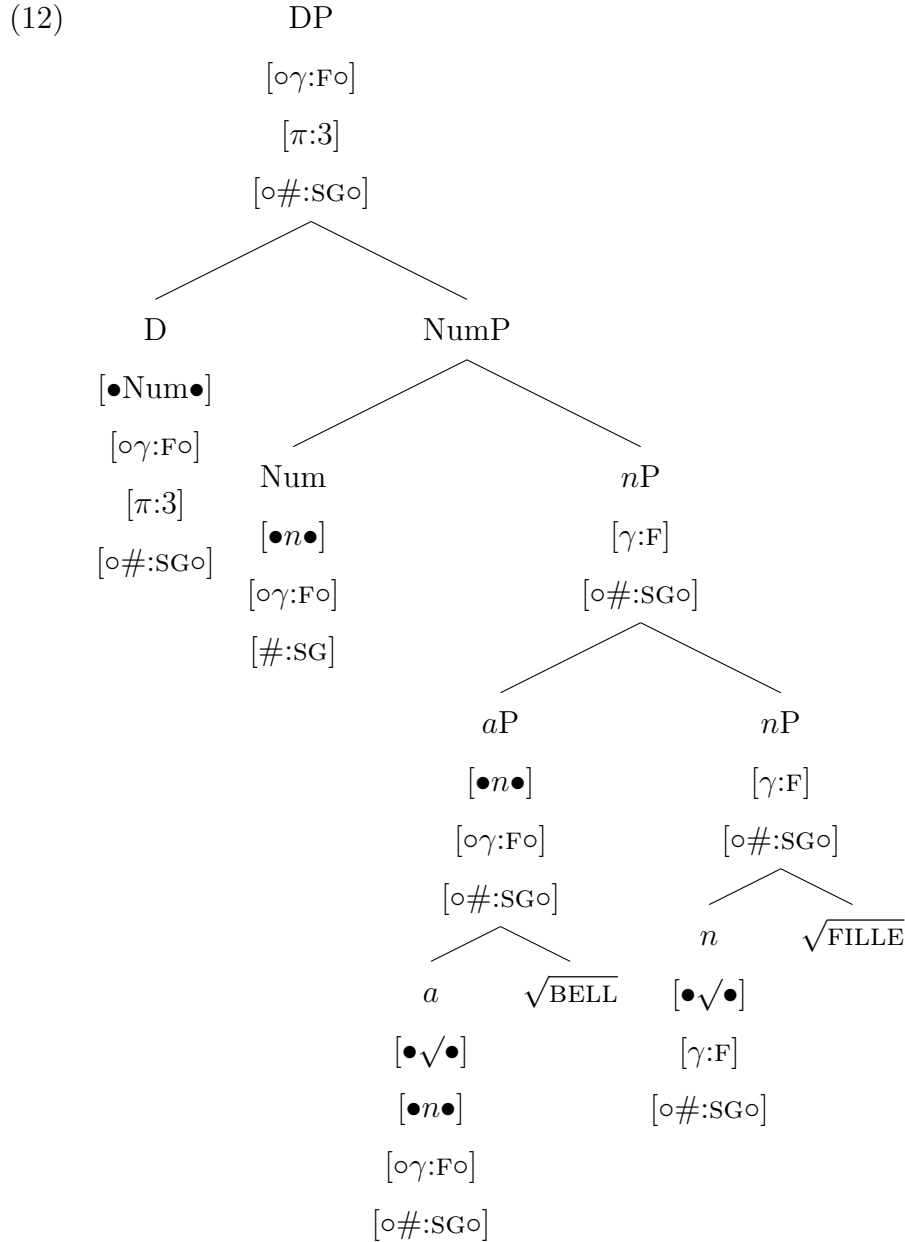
(12)

DP
[$\circ\gamma$:F$\circ$]
[$\pi$:3]
[$\circ\#$:SG$\circ$]

D
[$\bullet$Num$\bullet$]
[$\circ\gamma$:F$\circ$]
[$\pi$:3]
[$\circ\#$:SG$\circ$]

NumP

Num
[$\bullet n \bullet$]
[$\circ\gamma$:F$\circ$]
[$\#$:SG]

$n$P
[$\gamma$:F]
[$\circ\#$:SG$\circ$]

$a$P
[$\bullet n \bullet$]
[$\circ\gamma$:F$\circ$]
[$\circ\#$:SG$\circ$]

$n$P
[$\gamma$:F]
[$\circ\#$:SG$\circ$]

$a$
[$\bullet\surd\bullet$]
[$\bullet n \bullet$]
[$\circ\gamma$:F$\circ$]
[$\circ\#$:SG$\circ$]

$\sqrt{\text{BELL}}$

$n$
[$\bullet\surd\bullet$]
[$\gamma$:F]
[$\circ\#$:SG$\circ$]

$\sqrt{\text{FILLE}}$